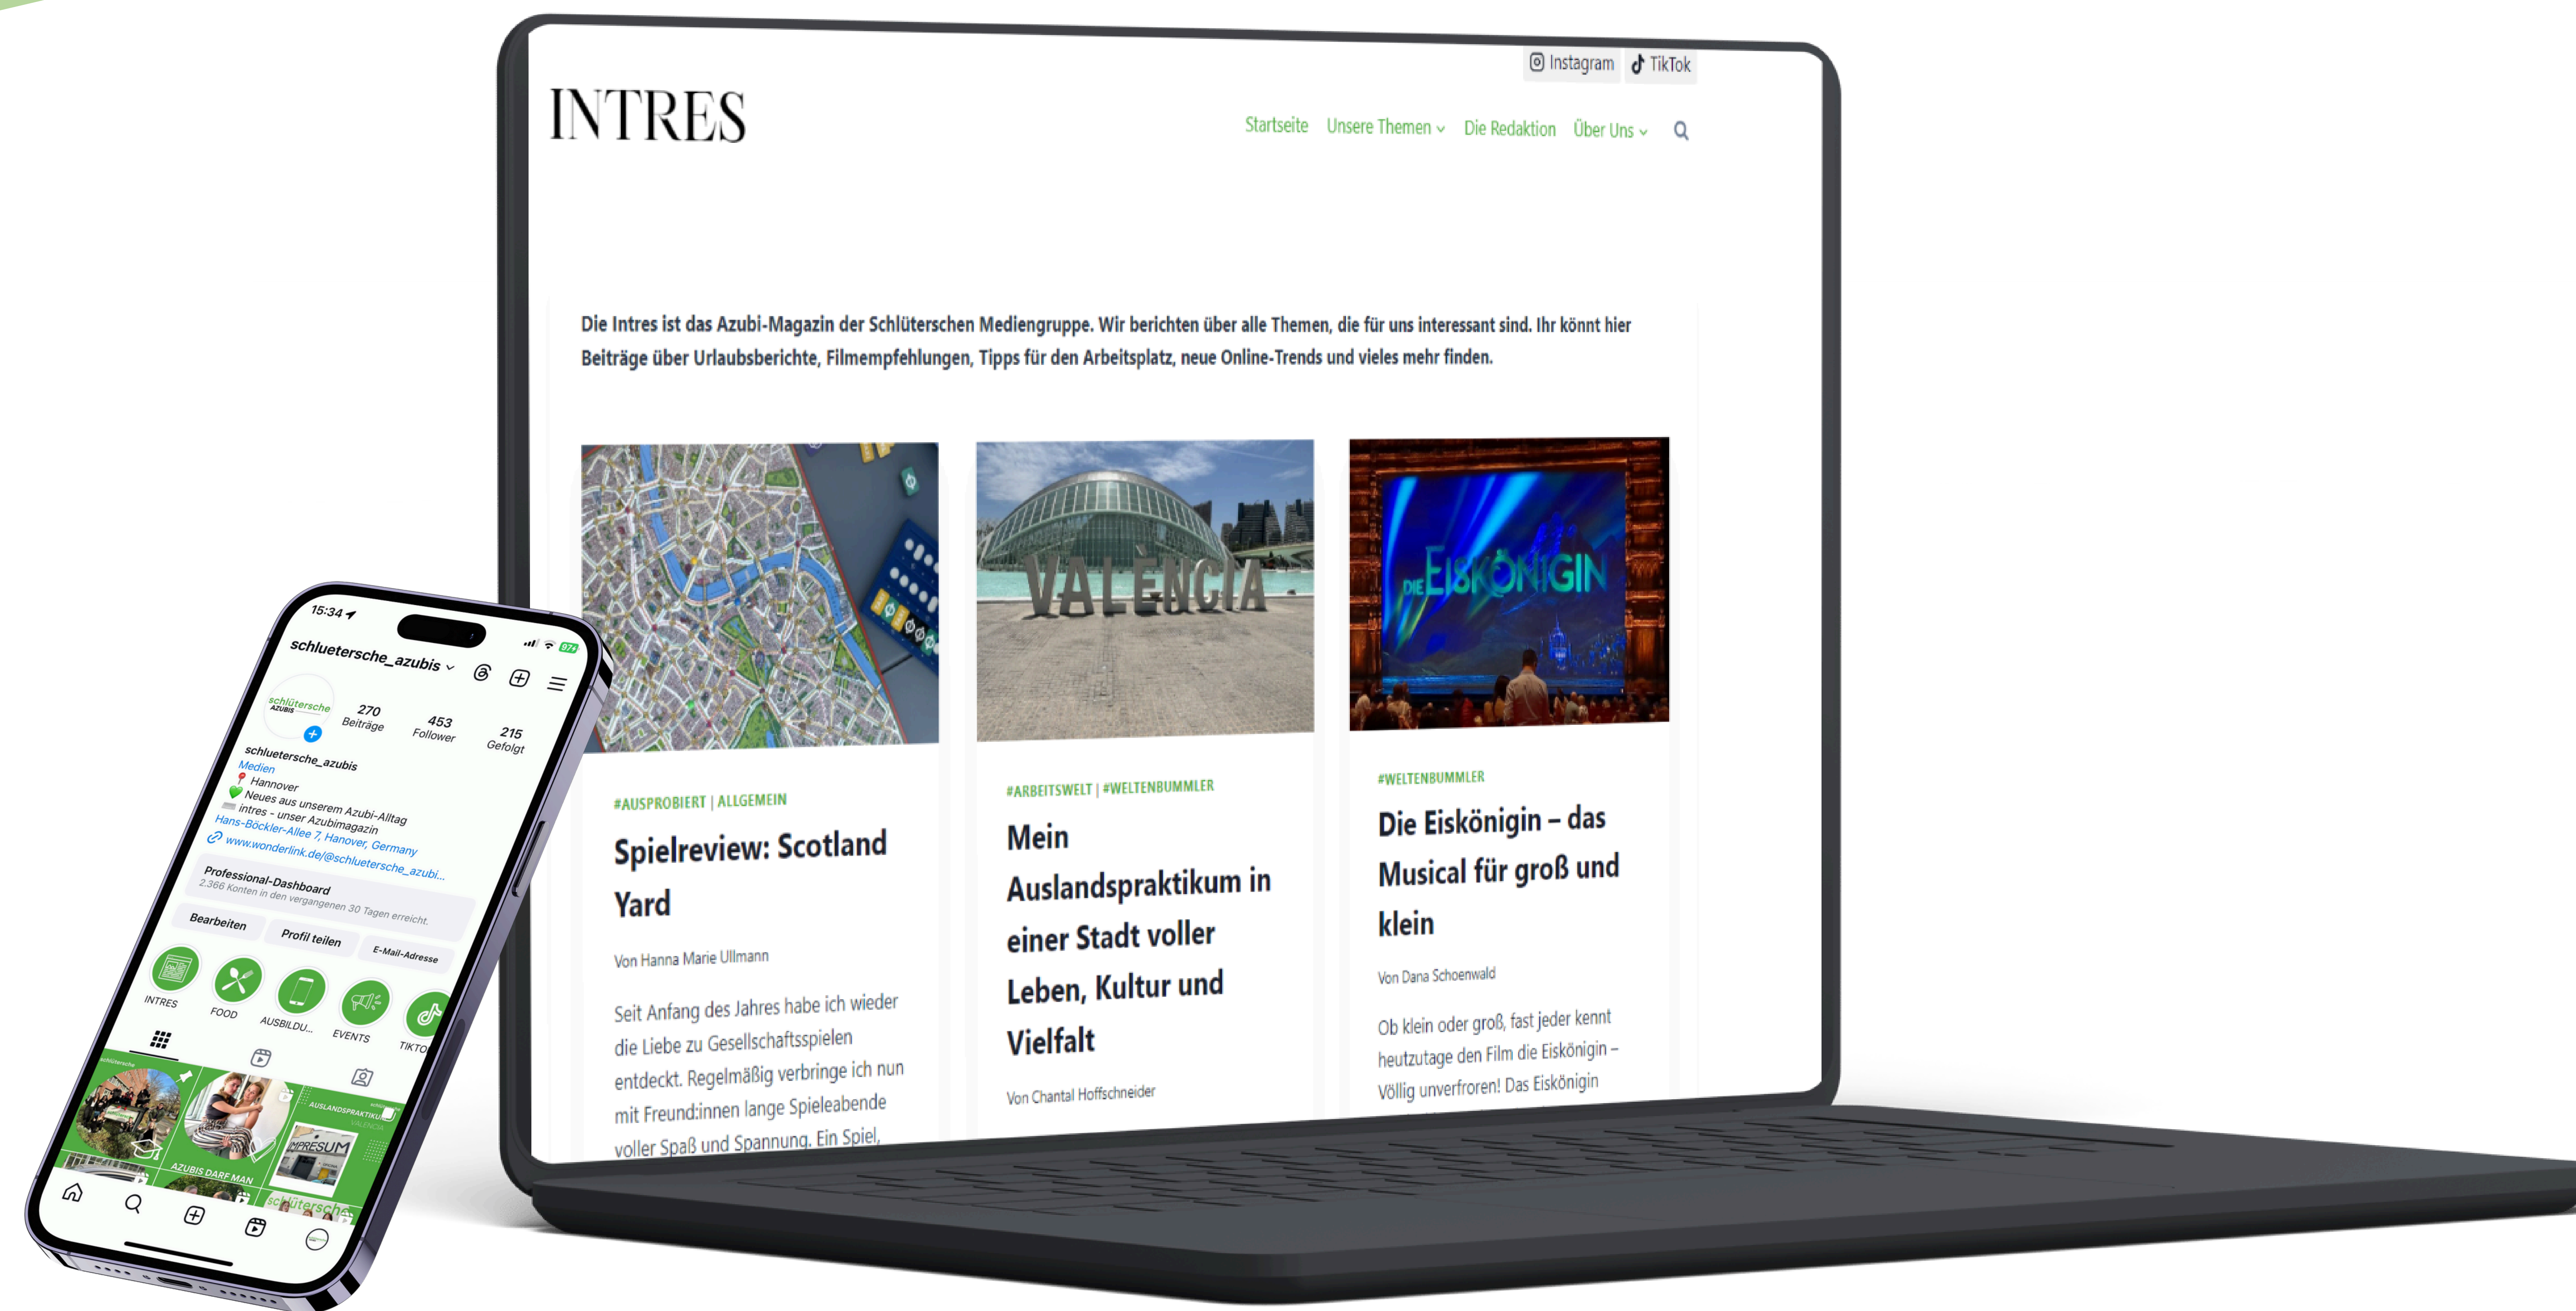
Instagram TikTok

INTRES

Startseite Unsere Themen Die Redaktion Über Uns

Die Intres ist das Azubi-Magazin der Schlüterschen Mediengruppe. Wir berichten über alle Themen, die für uns interessant sind. Ihr könnt hier Beiträge über Urlaubsberichte, Filmempfehlungen, Tipps für den Arbeitsplatz, neue Online-Trends und vieles mehr finden.

VALÈNCIA

DIE EISKÖNIGIN

#AUSPROBIERT | ALLGEMEIN

Spielreview: Scotland Yard

Von Hanna Marie Ullmann

Seit Anfang des Jahres habe ich wieder die Liebe zu Gesellschaftsspielen entdeckt. Regelmäßig verbringe ich nun mit Freund:innen lange Spieleabende voller Spaß und Spannung. Ein Spiel,

#ARBEITSWELT | #WELTENBUMMLER

Mein Auslandspraktikum in einer Stadt voller Leben, Kultur und Vielfalt

Von Chantal Hoffschneider

#WELTENBUMMLER

Die Eiskönigin – das Musical für groß und klein

Von Dana Schoenwald

Ob klein oder groß, fast jeder kennt heutzutage den Film die Eiskönigin – Völlig unverfroren! Das Eiskönigin

15:34

schluetersche_azubis

schlütersche AZUBIS

270 Beiträge

453 Follower

215 Gefolgt

schluetersche_azubis
Medien
Hannover
Neues aus unserem Azubi-Alltag
intres - unser Azubimagazin
Hans-Böckler-Allee 7, Hanover, Germany
www.wonderlink.de/@schluetersche_azubi...

Professional-Dashboard
2.366 Konten in den vergangenen 30 Tagen erreicht.

Bearbeiten Profil teilen E-Mail-Adresse

INTRES FOOD AUSBILDU... EVENTS TIKTO

AUSLANDSPRAKTIKUM VALENCIA

IMPRESUM

AZUBIS DARF MAN

schlütersche